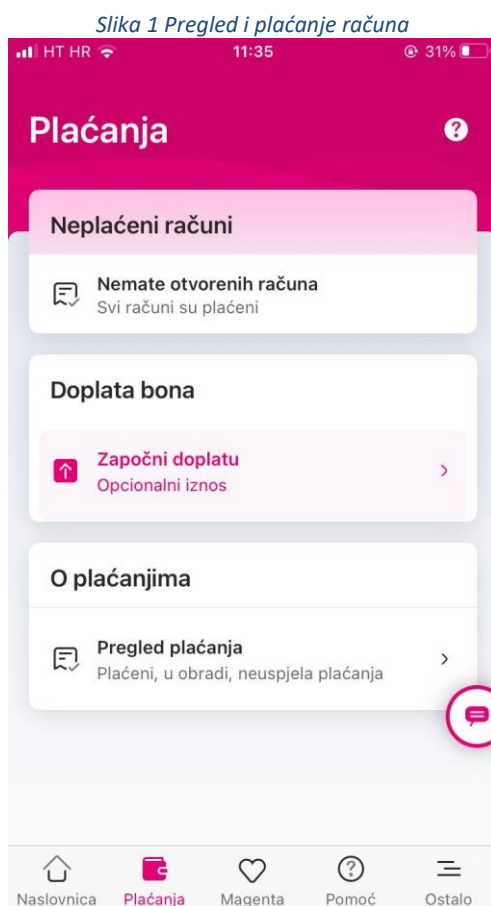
Slika 1 Pregled i plaćanje računa

HT HR 11:35 31%

Plaćanja

Neplaćeni računi

Nemate otvorenih računa
Svi računi su plaćeni

Doplata bona

Započni doplatu
Opcionalni iznos

O plaćanjima

Pregled plaćanja
Plaćeni, u obradi, neuspjela plaćanja

Naslovnica Plaćanja Magenta Pomoć Ostalo